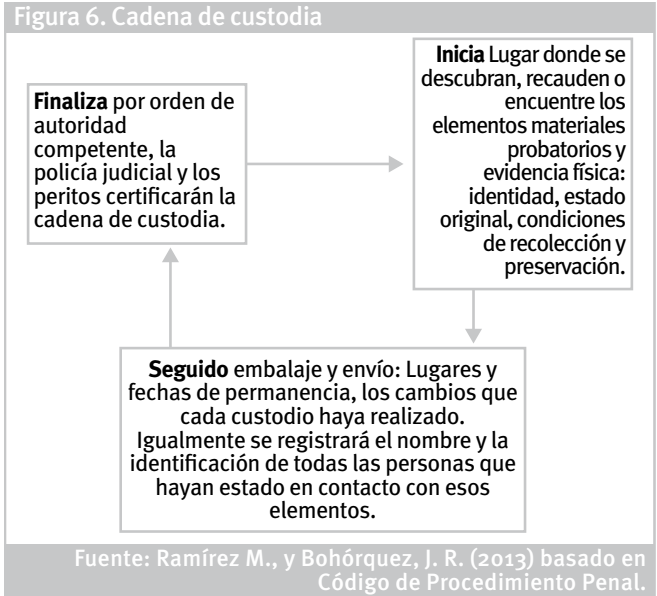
Figura 6. Cadena de custodia

**Inicia** Lugar donde se descubran, recauden o encuentre los elementos materiales probatorios y evidencia física: identidad, estado original, condiciones de recolección y preservación.

**Seguido** embalaje y envío: Lugares y fechas de permanencia, los cambios que cada custodio haya realizado. Igualmente se registrará el nombre y la identificación de todas las personas que hayan estado en contacto con esos elementos.

**Finaliza** por orden de autoridad competente, la policía judicial y los peritos certificarán la cadena de custodia.

Fuente: Ramírez M., y Bohórquez, J. R. (2013) basado en Código de Procedimiento Penal.